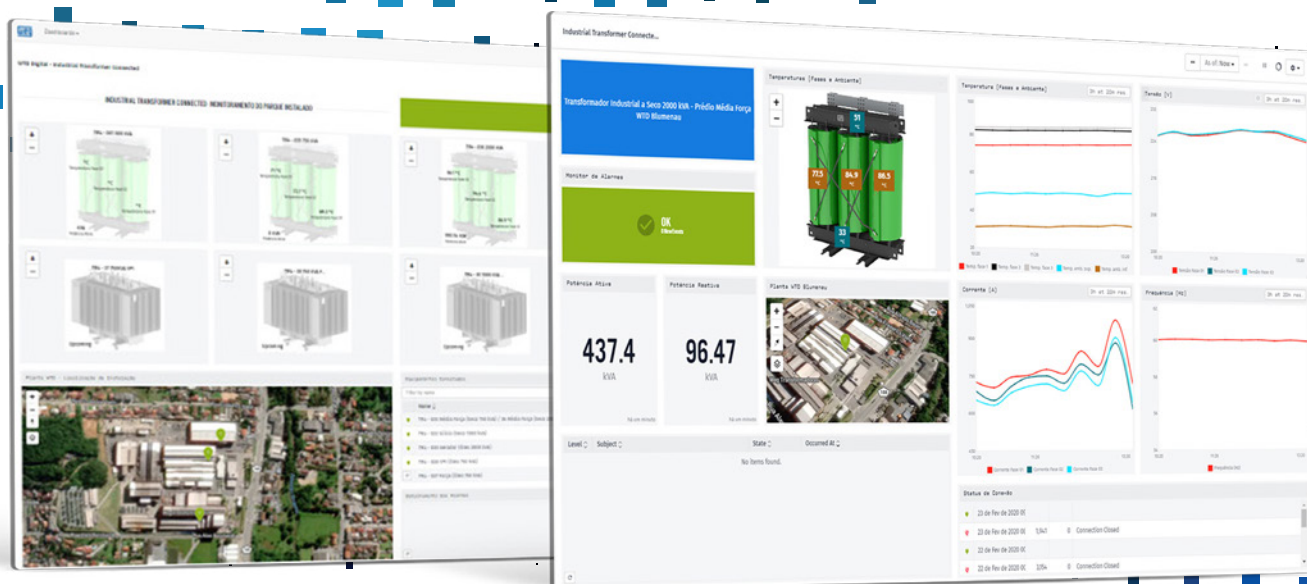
Dashboards

WEG Digital - Industrial Transformer Connected

INDUSTRIAL TRANSFORMER CONNECTED: MONITORAMENTO DO PARQUE INSTALADO

Planta WEG - Localização da Instalação

Equipamentos Conectados

Filter by name

Name

Monitoramento dos Alarmes

Industrial Transformer Connecte...

As of: Now

Transformador Industrial a Seco 2000 kVA - Prédio Média Força WTD Blumenau

Temperaturas (Fases e Ambiente)

51 °C

77.5 °C

84.9 °C

86.5 °C

33 °C

Temperatura (Fases e Ambiente)

3h at 20m res

Tensão (V)

3h at 20m res

Monitor de Alarmes

OK

Potência Ativa

437.4

kVA

Potência Reativa

96.47

kVA

Planta WTD Blumenau

Corrente (A)

3h at 20m res

Frequência (Hz)

3h at 20m res

Level

Subject

State

Occured At

No items found.

Status de Conexão

23 de Fev de 2020 0

23 de Fev de 2020 0

Connection Closed

23 de Fev de 2020 0

23 de Fev de 2020 0

Connection Closed